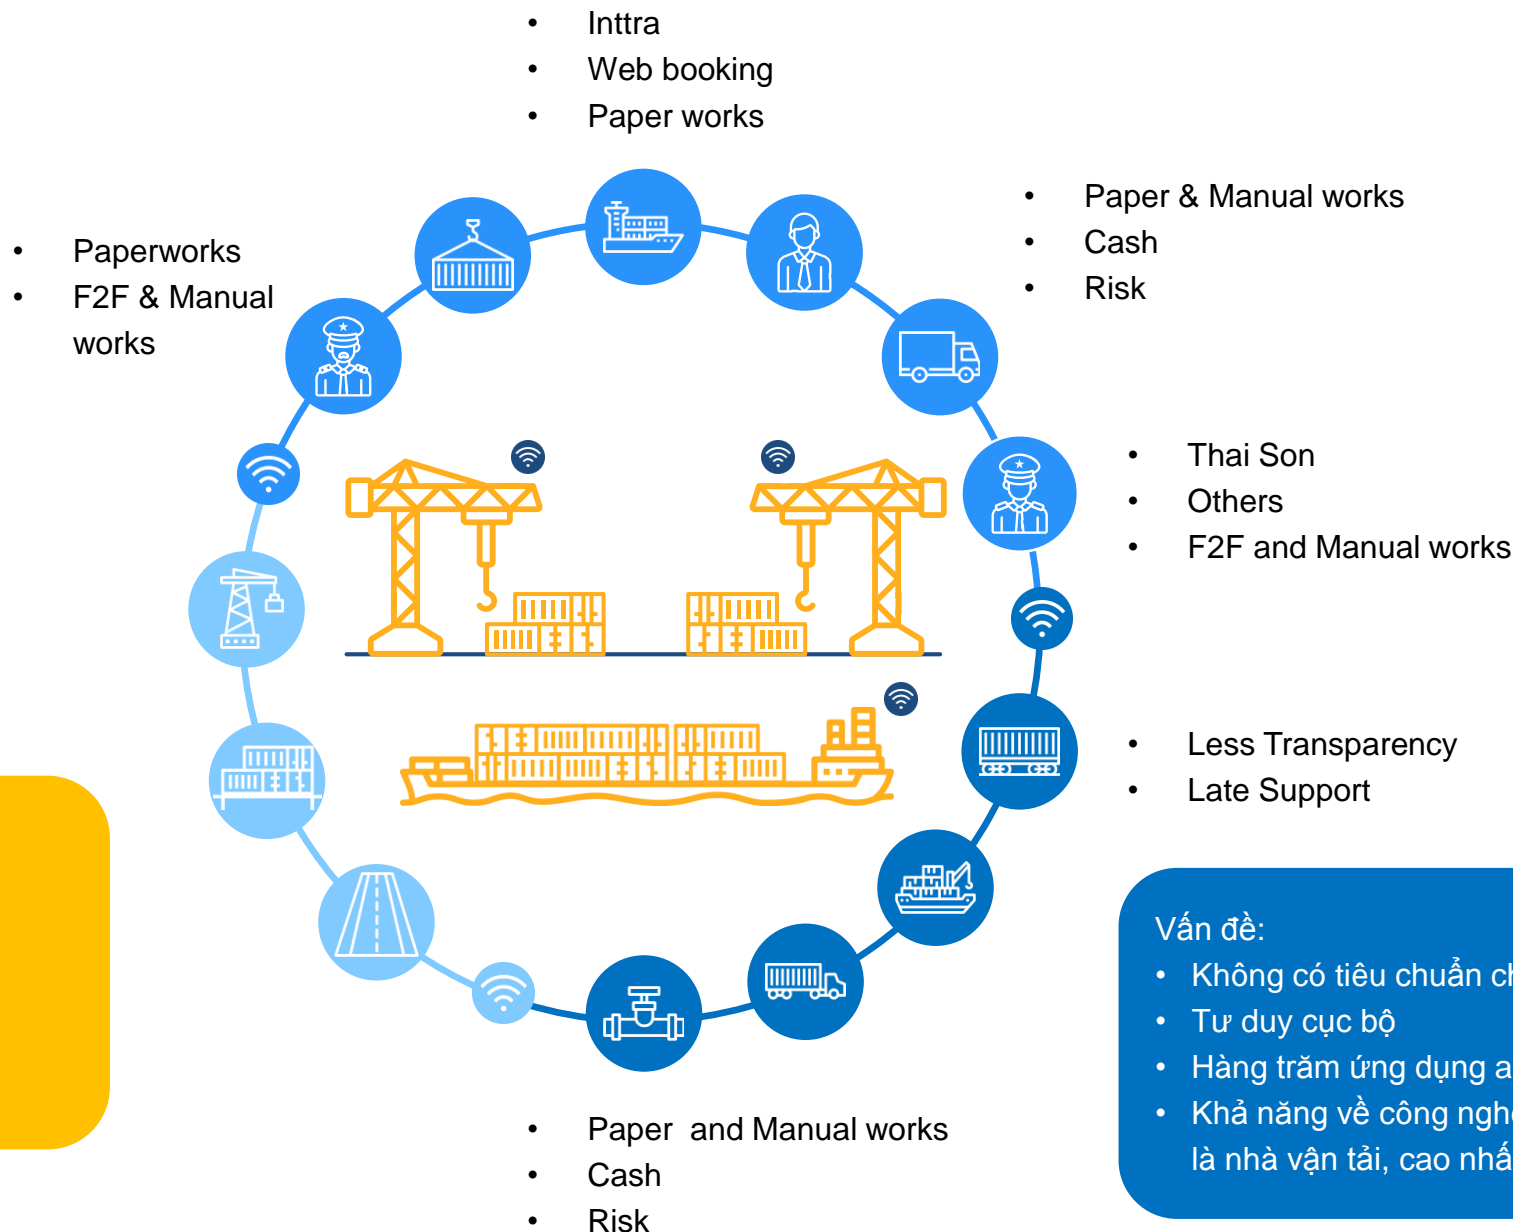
- Inttra
- Web booking
- Paper works

- Paper & Manual works
- Cash
- Risk

- Paperworks
- F2F & Manual works

- Thai Son
- Others
- F2F and Manual works

- Less Transparency
- Late Support

Vấn đề:
- Không có tiêu chuẩn c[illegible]
- Tư duy cục bộ
- Hàng trăm ứng dụng a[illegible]
- Khả năng về công ngh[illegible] là nhà vận tải, cao nhấ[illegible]

- Paper and Manual works
- Cash
- Risk